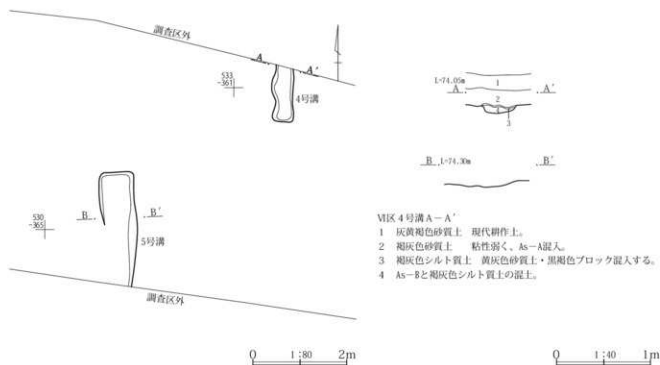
調査区外

A　A'

533
-361

4号溝

530
-365

B　B'

5号溝

調査区外

0　1:80　2m

L=74.05m
1
A　A'
2
3

B　L=74.30m　B'

VI区 4号溝 A－A'
1　灰黄褐色砂質土　現代耕作土。
2　褐灰色砂質土　粘性弱く、As－A混入。
3　褐灰色シルト質土　黄灰色砂質土・黒褐色ブロック混入する。
4　As－Bと褐灰色シルト質土の混土。

0　1:40　1m